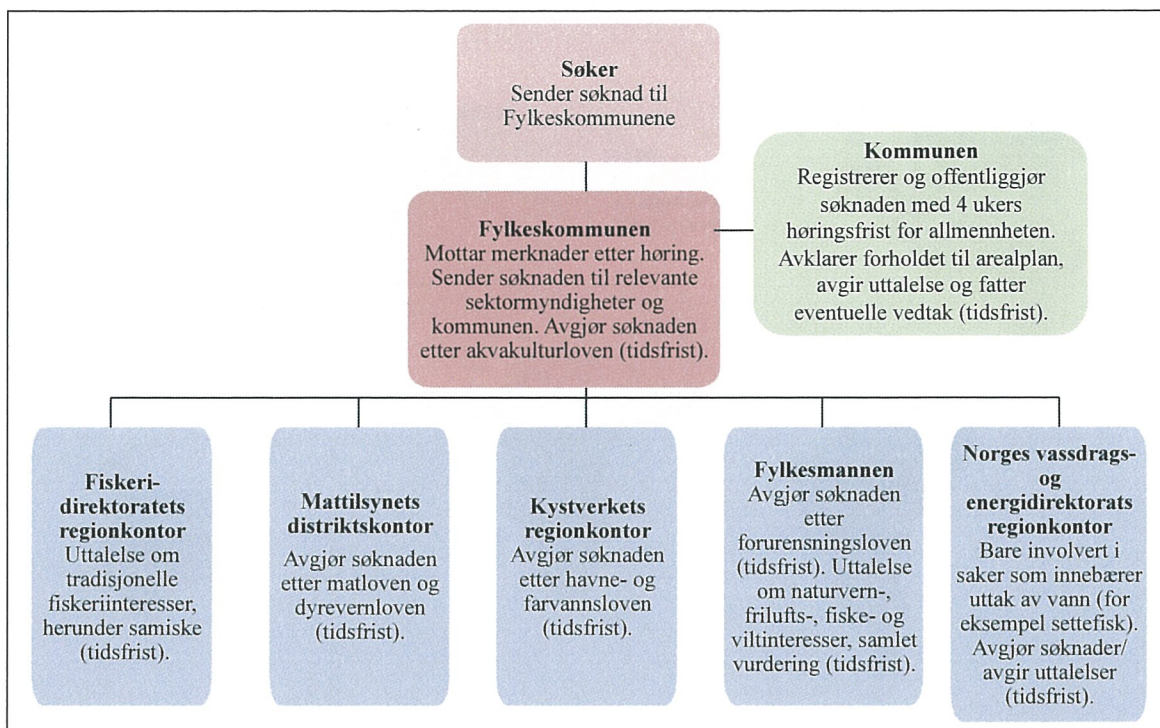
**Søker**
Sender søknad til Fylkeskommunene

**Kommunen**
Registrerer og offentliggjør søknaden med 4 ukers høringsfrist for allmennheten. Avklarer forholdet til arealplan, avgir uttalelse og fatter eventuelle vedtak (tidsfrist).

**Fylkeskommunen**
Mottar merknader etter høring. Sender søknaden til relevante sektormyndigheter og kommunen. Avgjør søknaden etter akvakulturloven (tidsfrist).

**Fiskeridirektoratets regionkontor**
Uttalelse om tradisjonelle fiskeriinteresser, herunder samiske (tidsfrist).

**Mattilsynets distriktskontor**
Avgjør søknaden etter matloven og dyrevernloven (tidsfrist).

**Kystverkets regionkontor**
Avgjør søknaden etter havne- og farvannsloven (tidsfrist).

**Fylkesmannen**
Avgjør søknaden etter forurensningsloven (tidsfrist). Uttalelse om naturvern-, frilufts-, fiske- og viltinteresser, samlet vurdering (tidsfrist).

**Norges vassdrags- og energidirektorats regionkontor**
Bare involvert i saker som innebærer uttak av vann (for eksempel settefisk). Avgjør søknader/ avgir uttalelser (tidsfrist).